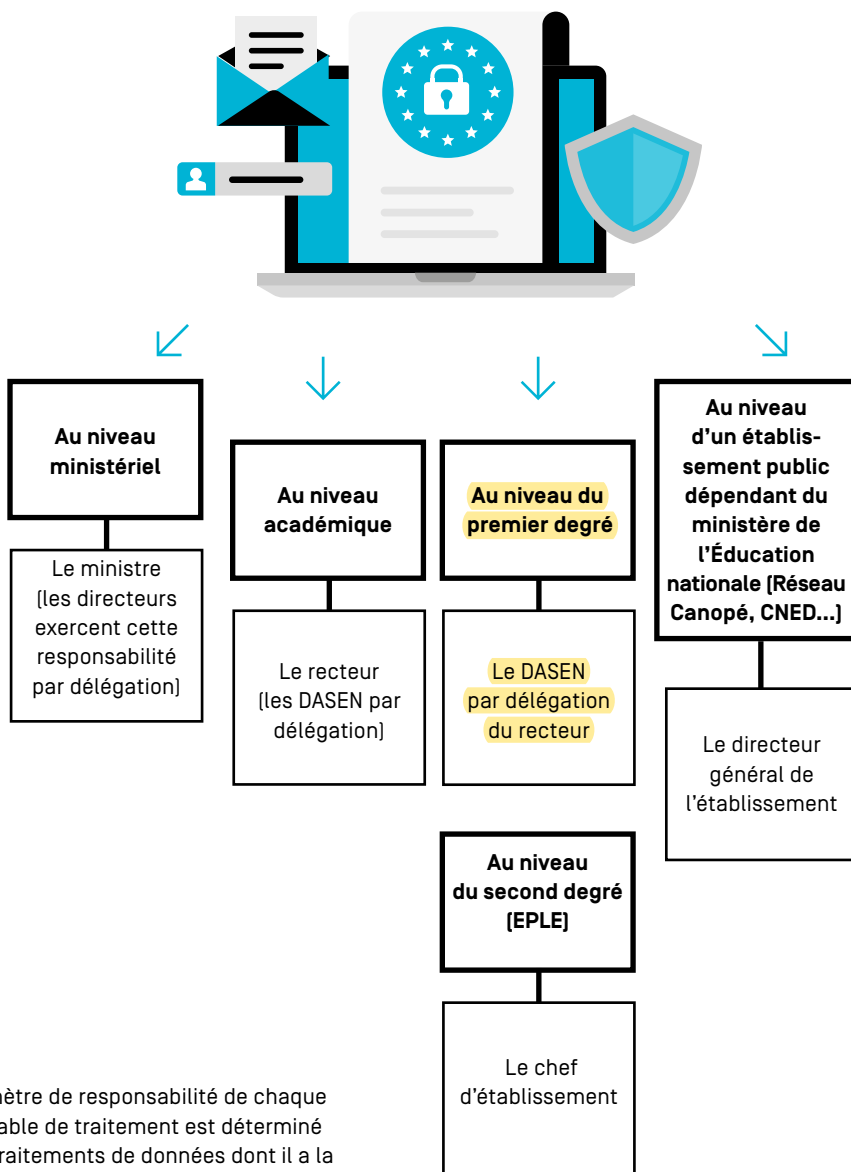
**Au niveau ministériel**

Le ministre (les directeurs exercent cette responsabilité par délégation)

**Au niveau académique**

Le recteur (les DASEN par délégation)

**Au niveau du premier degré**

Le DASEN par délégation du recteur

**Au niveau d'un établissement public dépendant du ministère de l'Éducation nationale (Réseau Canopé, CNED...)**

Le directeur général de l'établissement

**Au niveau du second degré (EPLE)**

Le chef d'établissement

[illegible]ètre de responsabilité de chaque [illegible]able de traitement est déterminé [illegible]raitements de données dont il a la